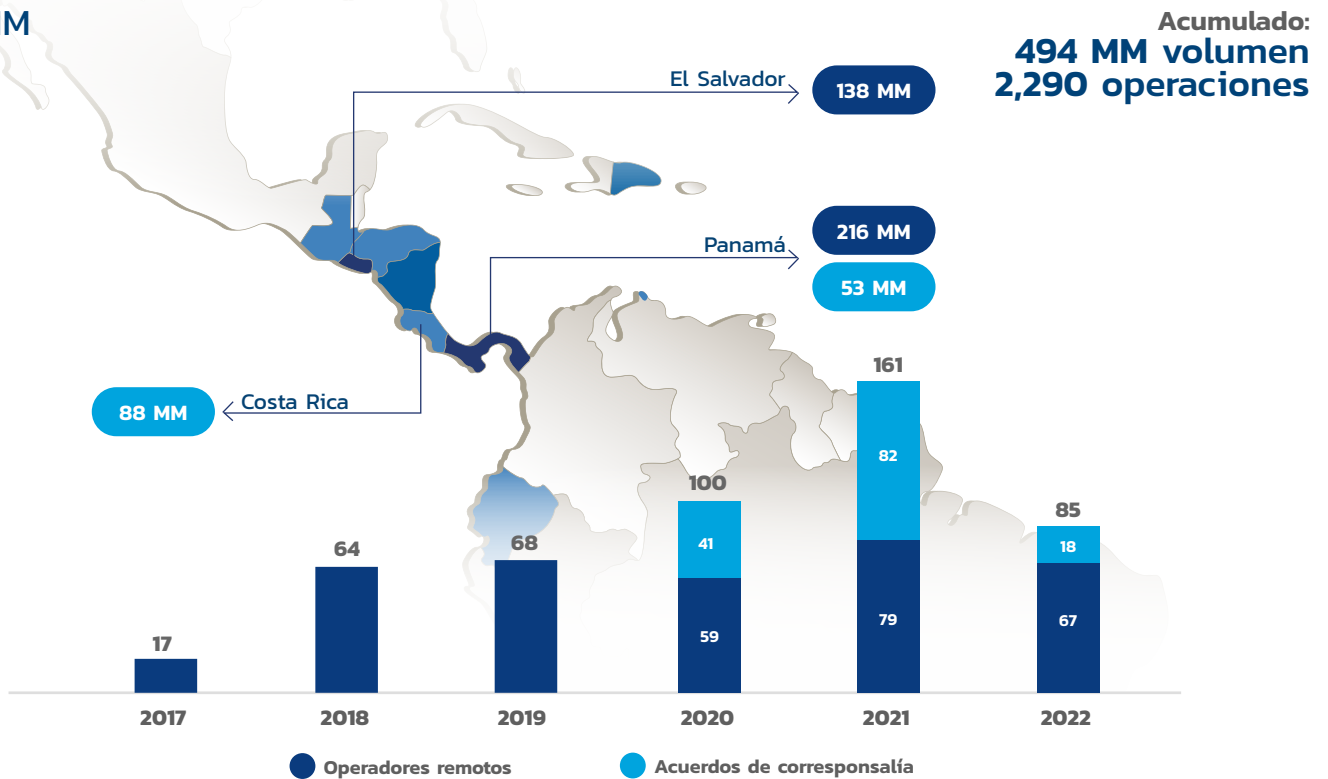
M

Acumulado:
494 MM volumen
2,290 operaciones

El Salvador
138 MM

Panamá
216 MM
53 MM

Costa Rica
88 MM

| | 2017 | 2018 | 2019 | 2020 | 2021 | 2022 |
|---|---|---|---|---|---|---|
| Total | 17 | 64 | 68 | 100 | 161 | 85 |
| Acuerdos de corresponsalía | | | | 41 | 82 | 18 |
| Operadores remotos | | | | 59 | 79 | 67 |

Operadores remotos
Acuerdos de corresponsalía